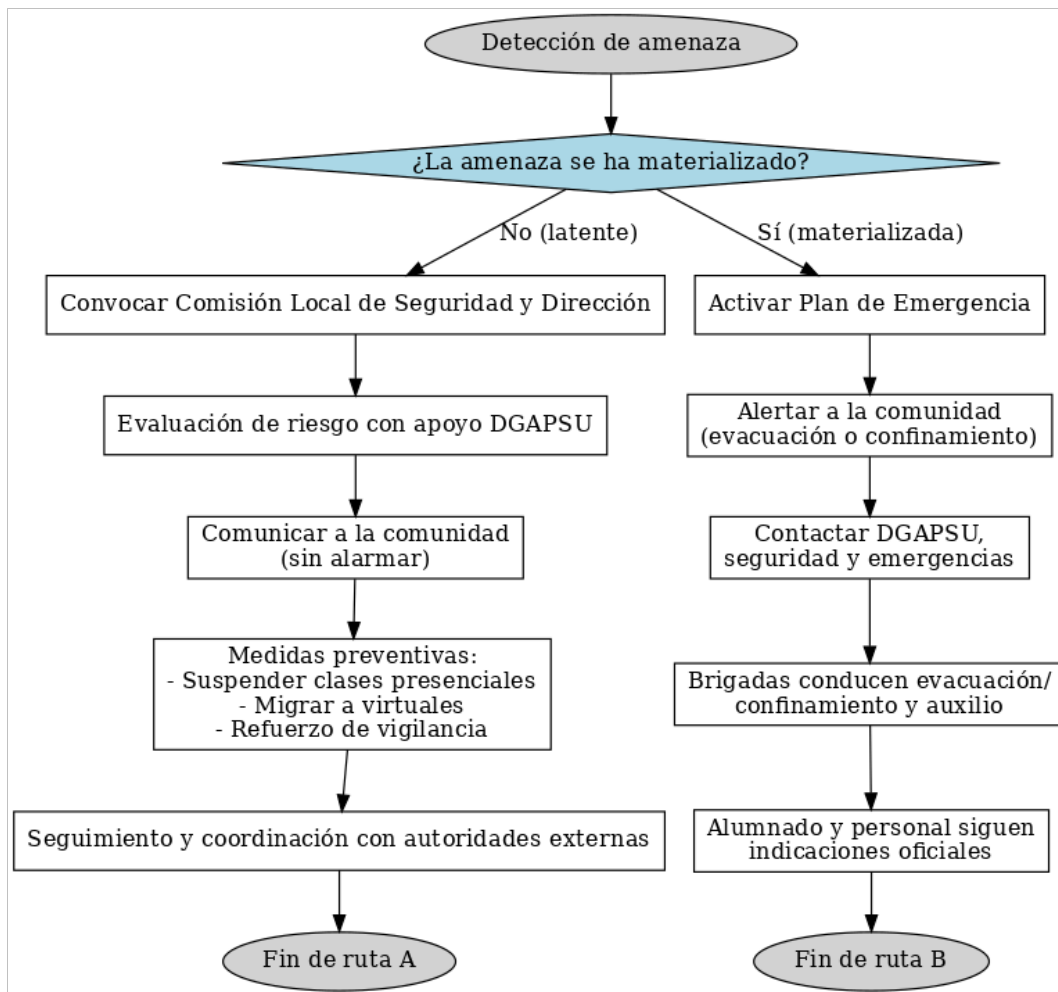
Detección de amenaza

¿La amenaza se ha materializado?

No (latente)

Sí (materializada)

Convocar Comisión Local de Seguridad y Dirección

Evaluación de riesgo con apoyo DGAPSU

Comunicar a la comunidad (sin alarmar)

Medidas preventivas:
- Suspender clases presenciales
- Migrar a virtuales
- Refuerzo de vigilancia

Seguimiento y coordinación con autoridades externas

Fin de ruta A

Activar Plan de Emergencia

Alertar a la comunidad (evacuación o confinamiento)

Contactar DGAPSU, seguridad y emergencias

Brigadas conducen evacuación/ confinamiento y auxilio

Alumnado y personal siguen indicaciones oficiales

Fin de ruta B